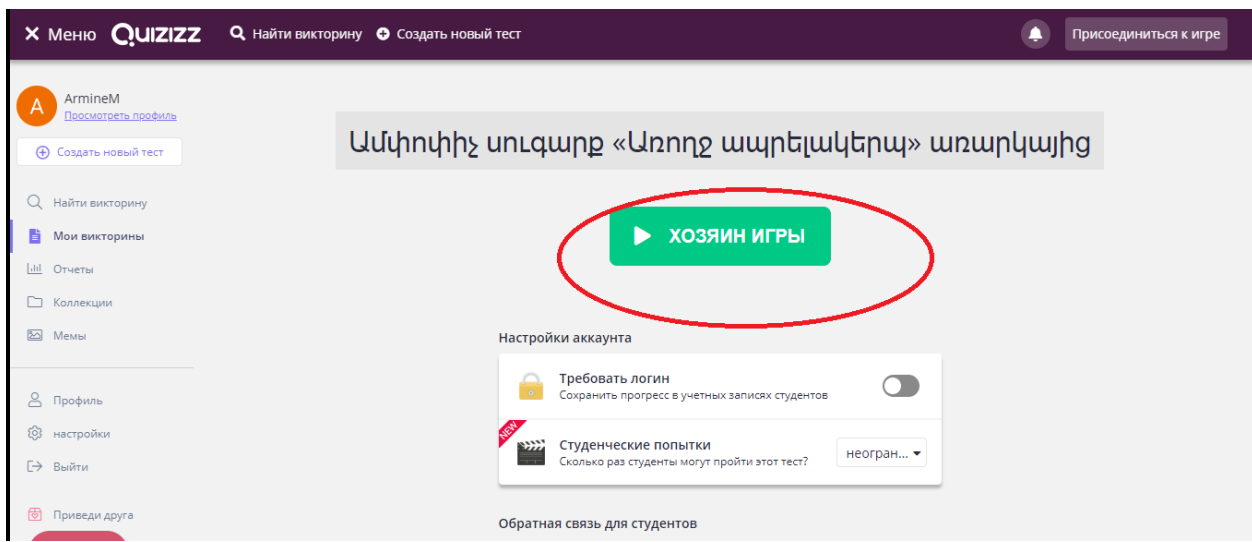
✕ Меню QUIZIZZ Найти викторину Создать новый тест Присоединиться к игре

A ArmineM
Просмотреть профиль

Создать новый тест

Найти викторину
Мои викторины
Отчеты
Коллекции
Мемы

Профиль
настройки
Выйти

Приведи друга

Ամփոփիչ սուգարք «Առողջ ապրելակերպ» առարկայից

ХОЗЯИН ИГРЫ

Настройки аккаунта

Требовать логин
Сохранить прогресс в учетных записях студентов

NEW
Студенческие попытки
Сколько раз студенты могут пройти этот тест?
неогран...

Обратная связь для студентов